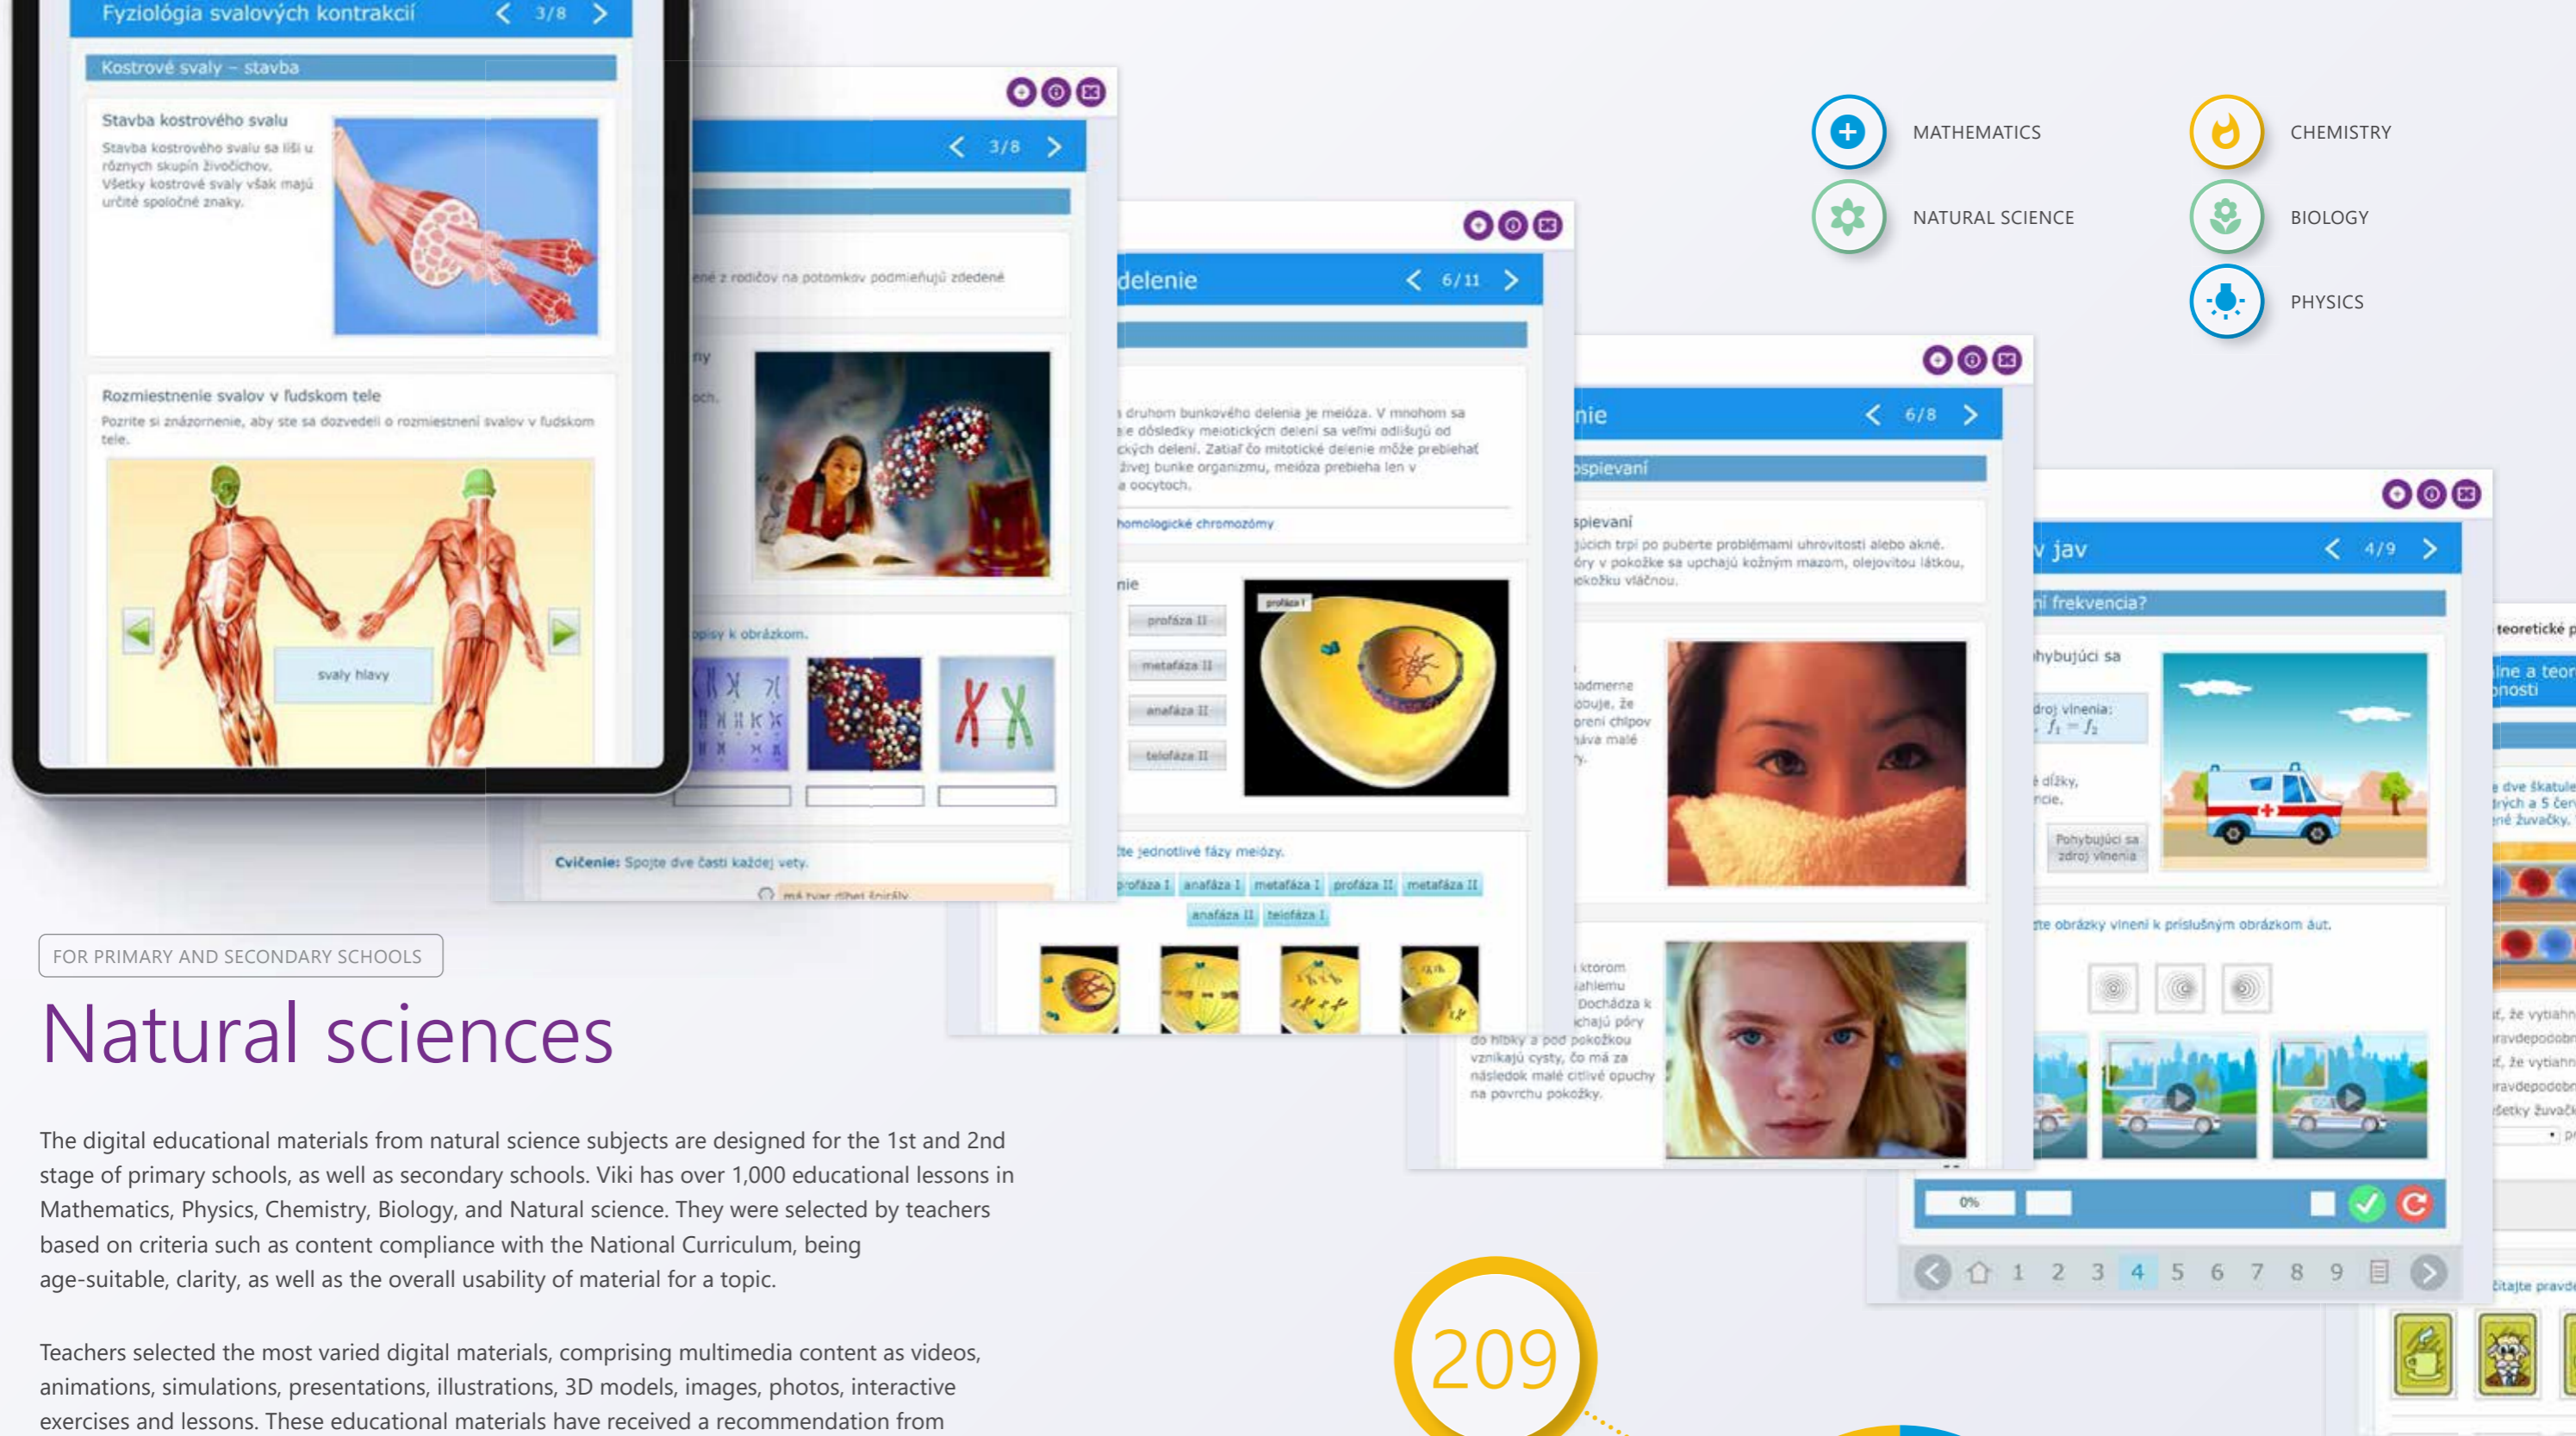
Fyziológia svalových kontrakcií 3/8

Kostrové svaly – stavba

Stavba kostrového svalu

Stavba kostrového svalu sa líši u rôznych skupín živočíchov. Všetky kostrové svaly však majú určité spoločné znaky.

Rozmiestnenie svalov v ľudskom tele

Pozrite si znázornenie, aby ste sa dozvedeli o rozmiestnení svalov v ľudskom tele.

svaly hlavy

3/8

ené z rodičov na potomkov podmieňujú zdedené

ny

och.

opisy k obrázkom.

Cvičenie: Spojte dve časti každej vety.

má tvar dihej špirály

delenie 6/11

druhom bunkového delenia je meióza. V mnohom sa e dôsledky meiotických delení sa veľmi odlišujú od ckých delení. Zatiaľ čo mitotické delenie môže prebiehať živej bunke organizmu, meióza prebieha len v a oocytoch.

homologické chromozómy

nie

profáza II

metafáza II

anafáza II

telofáza II

profáza I

te jednotlivé fázy meiózy.

profáza I anafáza I metafáza I profáza II metafáza II anafáza II telofáza I

nie 6/8

ospievaní

spievaní

úcich trpí po puberte problémami uhrovitosti alebo akné. óry v pokožke sa upchajú kožným mazom, olejovitou látkou, okožku vláčnou.

nadmerne obuje, že preni chlpov háva malé

ktorom ahlemu Dochádza k chajú póry do hĺbky a pod pokožkou vznikajú cysty, čo má za následok malé citlivé opuchy na povrchu pokožky.

v jav 4/9

ní frekvencia?

hybujúci sa

droj vlnenia: $f_1 = f_2$

é dĺžky, ncie.

Pohybujúci sa zdroj vlnenia

te obrázky vlnení k príslušným obrázkom áut.

0%

1 2 3 4 5 6 7 8 9

teoretické p

lne a teor nosti

dve škatule rých a 5 čer né žuvačky.

, že vytiahn avdepodob , že vytiahn avdepodob šetky žuvačk

čítajte pravd

MATHEMATICS

CHEMISTRY

NATURAL SCIENCE

BIOLOGY

PHYSICS

FOR PRIMARY AND SECONDARY SCHOOLS

Natural sciences

The digital educational materials from natural science subjects are designed for the 1st and 2nd stage of primary schools, as well as secondary schools. Viki has over 1,000 educational lessons in Mathematics, Physics, Chemistry, Biology, and Natural science. They were selected by teachers based on criteria such as content compliance with the National Curriculum, being age-suitable, clarity, as well as the overall usability of material for a topic.

Teachers selected the most varied digital materials, comprising multimedia content as videos, animations, simulations, presentations, illustrations, 3D models, images, photos, interactive exercises and lessons. These educational materials have received a recommendation from

209